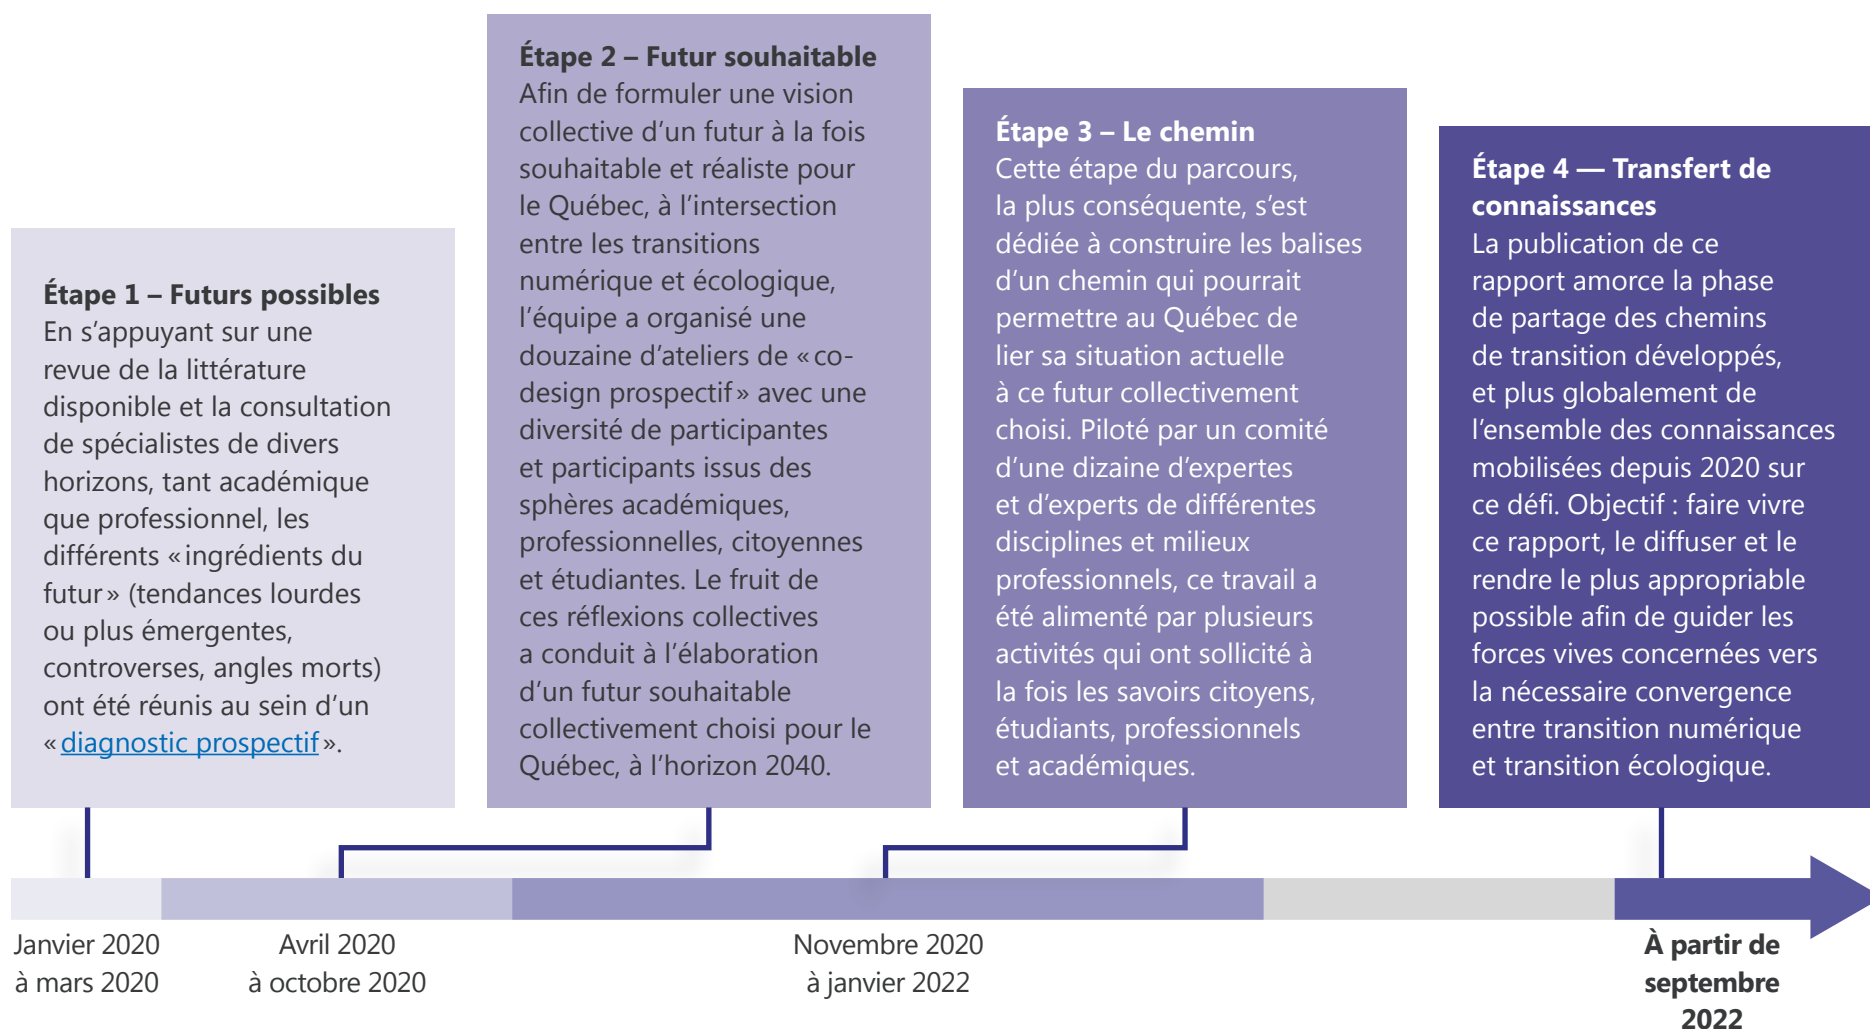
Étape 1 – Futurs possibles
En s'appuyant sur une revue de la littérature disponible et la consultation de spécialistes de divers horizons, tant académique que professionnel, les différents « ingrédients du futur » (tendances lourdes ou plus émergentes, controverses, angles morts) ont été réunis au sein d'un « diagnostic prospectif ».

Étape 2 – Futur souhaitable
Afin de formuler une vision collective d'un futur à la fois souhaitable et réaliste pour le Québec, à l'intersection entre les transitions numérique et écologique, l'équipe a organisé une douzaine d'ateliers de « co-design prospectif » avec une diversité de participantes et participants issus des sphères académiques, professionnelles, citoyennes et étudiantes. Le fruit de ces réflexions collectives a conduit à l'élaboration d'un futur souhaitable collectivement choisi pour le Québec, à l'horizon 2040.

Étape 3 – Le chemin
Cette étape du parcours, la plus conséquente, s'est dédiée à construire les balises d'un chemin qui pourrait permettre au Québec de lier sa situation actuelle à ce futur collectivement choisi. Piloté par un comité d'une dizaine d'expertes et d'experts de différentes disciplines et milieux professionnels, ce travail a été alimenté par plusieurs activités qui ont sollicité à la fois les savoirs citoyens, étudiants, professionnels et académiques.

Étape 4 — Transfert de connaissances
La publication de ce rapport amorce la phase de partage des chemins de transition développés, et plus globalement de l'ensemble des connaissances mobilisées depuis 2020 sur ce défi. Objectif : faire vivre ce rapport, le diffuser et le rendre le plus appropriable possible afin de guider les forces vives concernées vers la nécessaire convergence entre transition numérique et transition écologique.

Janvier 2020 à mars 2020

Avril 2020 à octobre 2020

Novembre 2020 à janvier 2022

À partir de septembre 2022